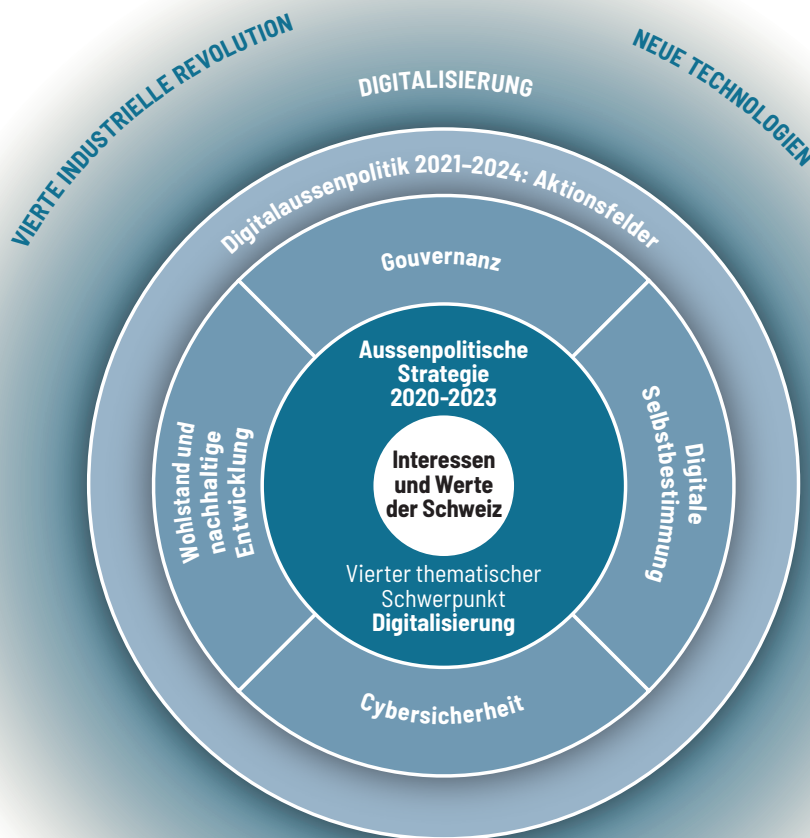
VIERTE INDUSTRIELLE REVOLUTION

DIGITALISIERUNG

NEUE TECHNOLOGIEN

Digitalaussenpolitik 2021–2024: Aktionsfelder

Gouvernanz

Wohlstand und nachhaltige Entwicklung

Aussenpolitische Strategie 2020-2023

Interessen und Werte der Schweiz

Vierter thematischer Schwerpunkt Digitalisierung

Digitale Selbstbestimmung

Cybersicherheit